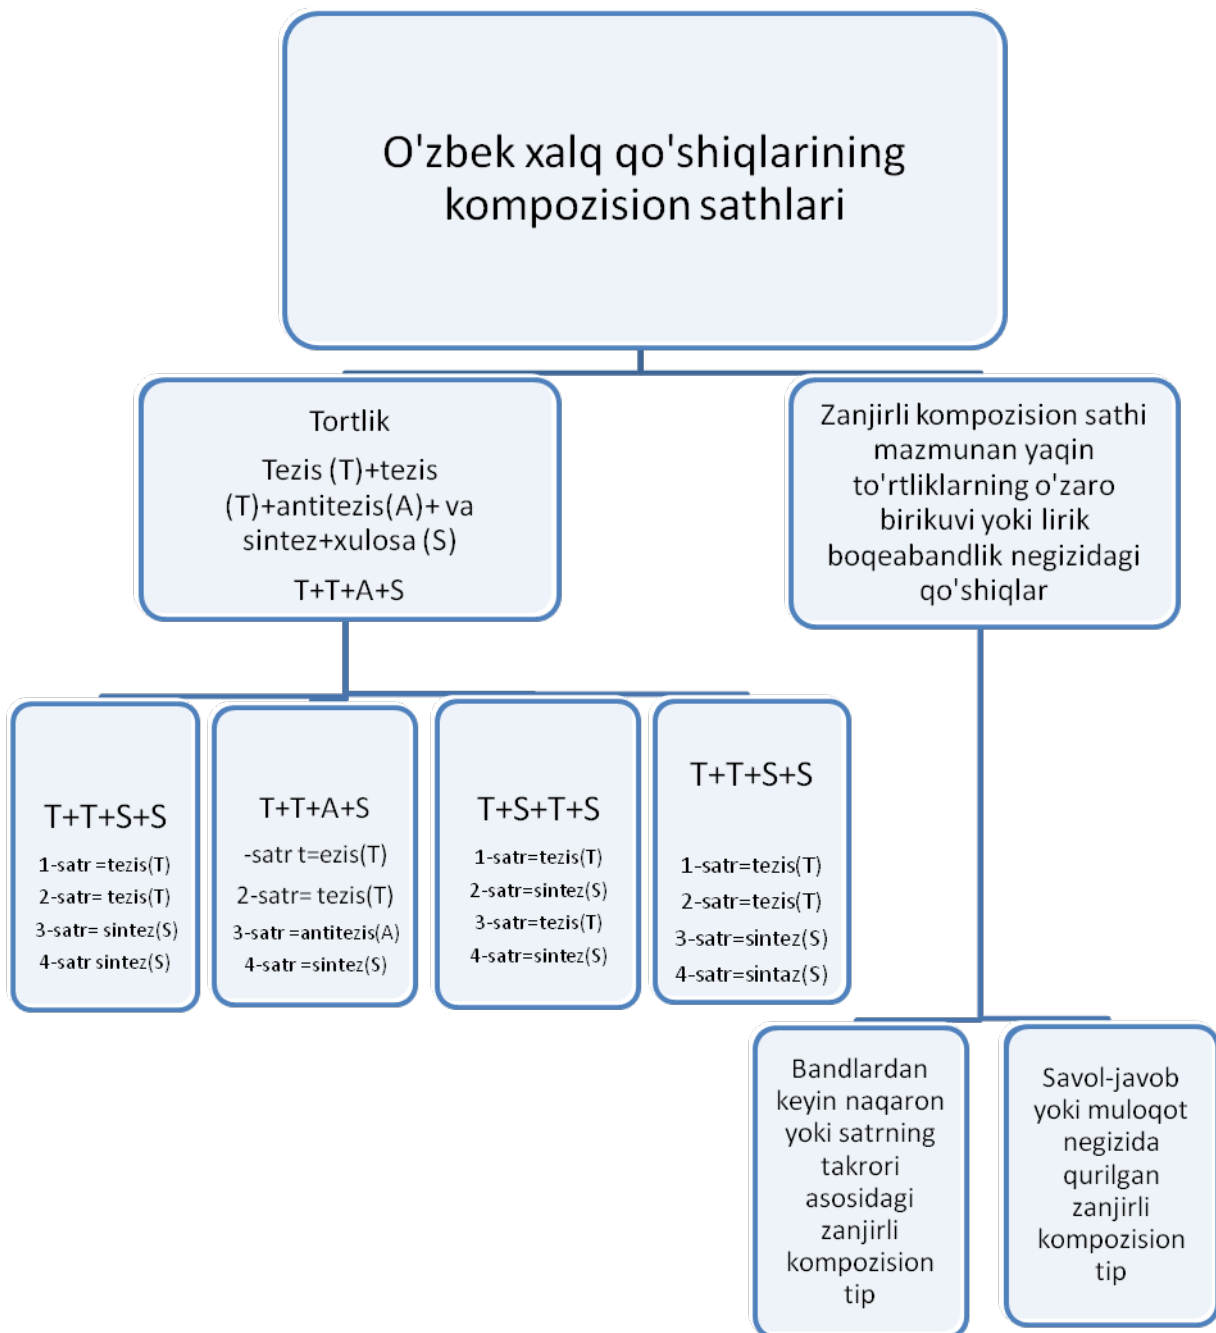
O'zbek xalq qo'shiqlarining kompozision sathlari

Tortlik

Tezis (T)+tezis (T)+antitezis(A)+ va sintez+xulosa (S)

T+T+A+S

Zanjirli kompozision sathi mazmunan yaqin to'rtliklarning o'zaro birikuvi yoki lirik boqeabandlik negizidagi qo'shiqlar

T+T+S+S

1-satr =tezis(T)
2-satr= tezis(T)
3-satr= sintez(S)
4-satr sintez(S)

T+T+A+S

-satr t=ezis(T)
2-satr= tezis(T)
3-satr =antitezis(A)
4-satr =sintez(S)

T+S+T+S

1-satr=tezis(T)
2-satr=sintez(S)
3-satr=tezis(T)
4-satr=sintez(S)

T+T+S+S

1-satr=tezis(T)
2-satr=tezis(T)
3-satr=sintez(S)
4-satr=sintaz(S)

Bandlardan keyin naqaron yoki satrning takrori asosidagi zanjirli kompozision tip

Savol-javob yoki muloqot negizida qurilgan zanjirli kompozision tip